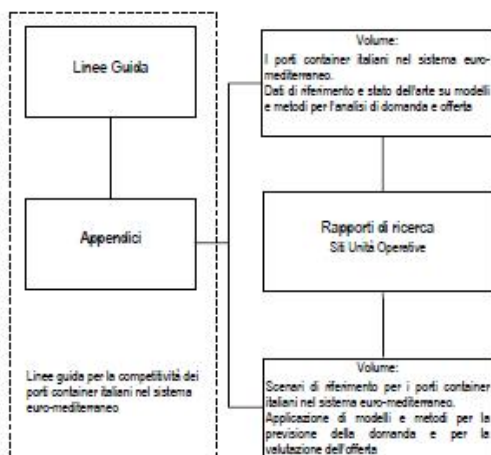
Linee Guida

Appendici

Linee guida per la competitività dei porti container italiani nel sistema euro-mediterraneo

Volume:
I porti container italiani nel sistema euro-mediterraneo.
Dati di riferimento e stato dell'arte su modelli e metodi per l'analisi di domanda e offerta

Rapporti di ricerca
Siti Unità Operative

Volume:
Scenari di riferimento per i porti container italiani nel sistema euro-mediterraneo.
Applicazione di modelli e metodi per la previsione della domanda e per la valutazione dell'offerta